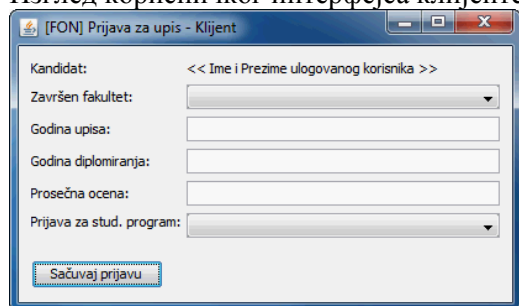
[FON] Prijava za upis - Klijent

Kandidat: << Ime i Prezime ulogovanog korisnika >>

Završen fakultet:

Godina upisa:

Godina diplomiranja:

Prosečna ocena:

Prijava za stud. program:

Sačuvaj prijavu